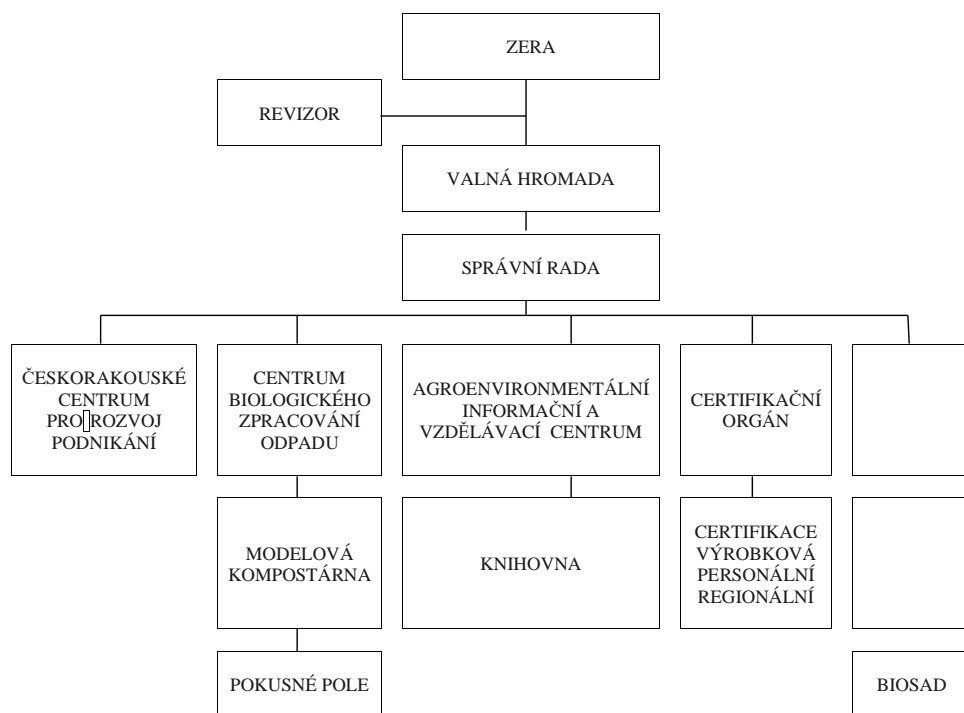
ZERA

REVIZOR

VALNÁ HROMADA

SPRÁVNÍ RADA

ČESKORAKOUSKÉ CENTRUM PRO ROZVOJ PODNIKÁNÍ

CENTRUM BIOLOGICKÉHO ZPRACOVÁNÍ ODPADU

MODELOVÁ KOMPOSTÁRNA

POKUSNÉ POLE

AGROENVIRONMENTÁLNÍ INFORMAČNÍ A VZDĚLÁVACÍ CENTRUM

KNIHOVNA

CERTIFIKAČNÍ ORGÁN

CERTIFIKACE VÝROBKOVÁ PERSONÁLNÍ REGIONÁLNÍ

BIOSAD